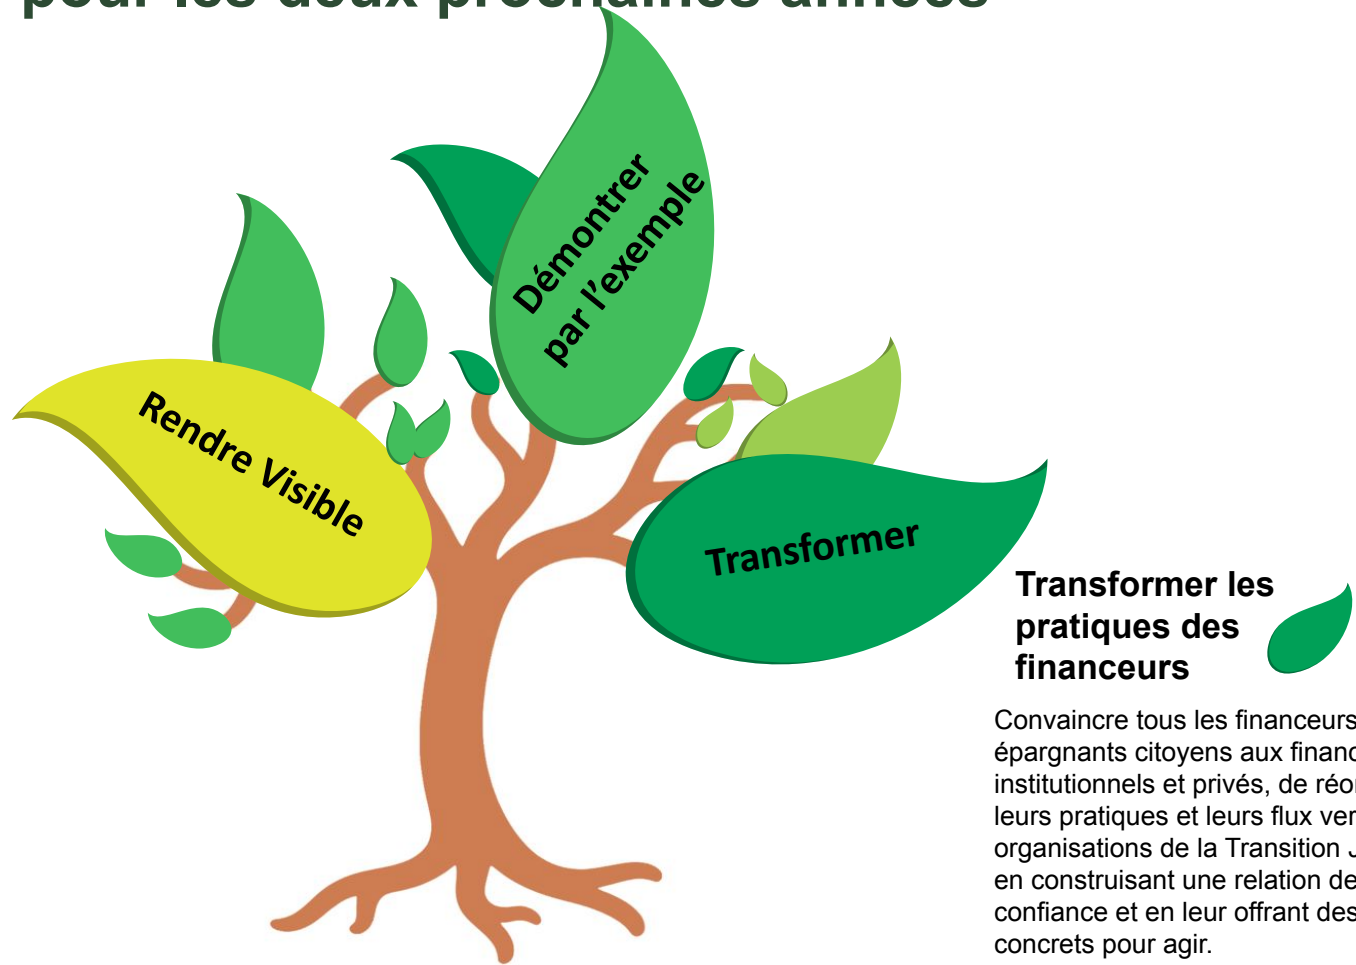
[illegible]

Démontrer par l'exemple

Rendre Visible

Transformer

Transformer les pratiques des financeurs

Convaincre tous les financeurs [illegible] épargnants citoyens aux financ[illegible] institutionnels et privés, de réo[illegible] leurs pratiques et leurs flux ver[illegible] organisations de la Transition J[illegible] en construisant une relation de confiance et en leur offrant des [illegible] concrets pour agir.